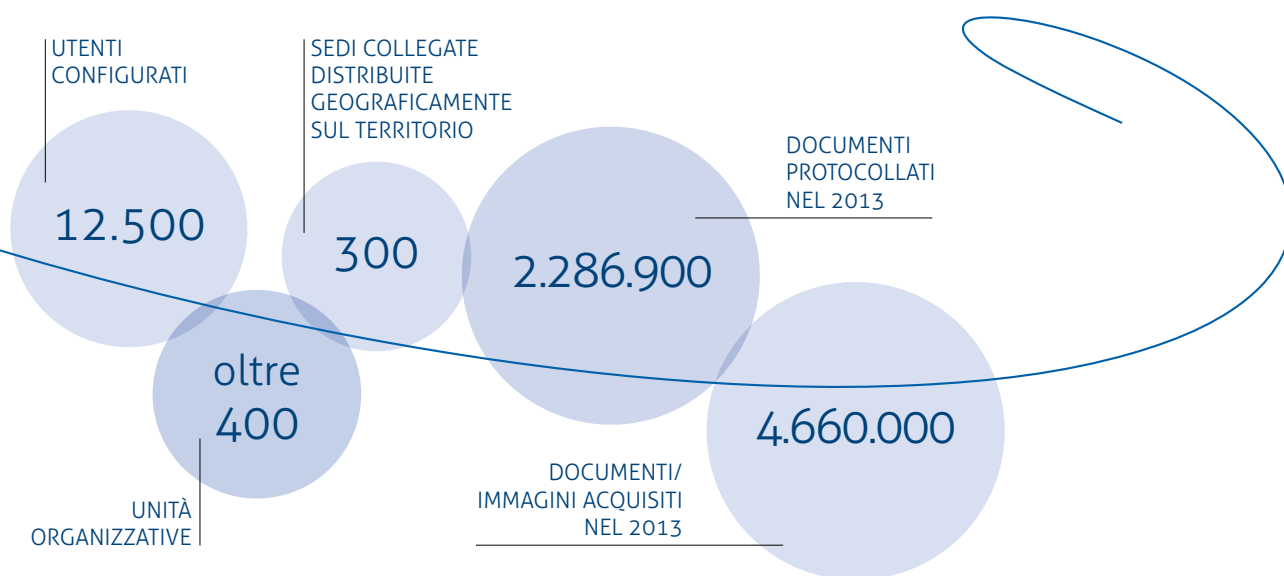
UTENTI CONFIGURATI

12.500

SEDI COLLEGATE DISTRIBUITE GEOGRAFICAMENTE SUL TERRITORIO

300

DOCUMENTI PROTOCOLLATI NEL 2013

2.286.900

oltre 400

UNITÀ ORGANIZZATIVE

4.660.000

DOCUMENTI/ IMMAGINI ACQUISITI NEL 2013